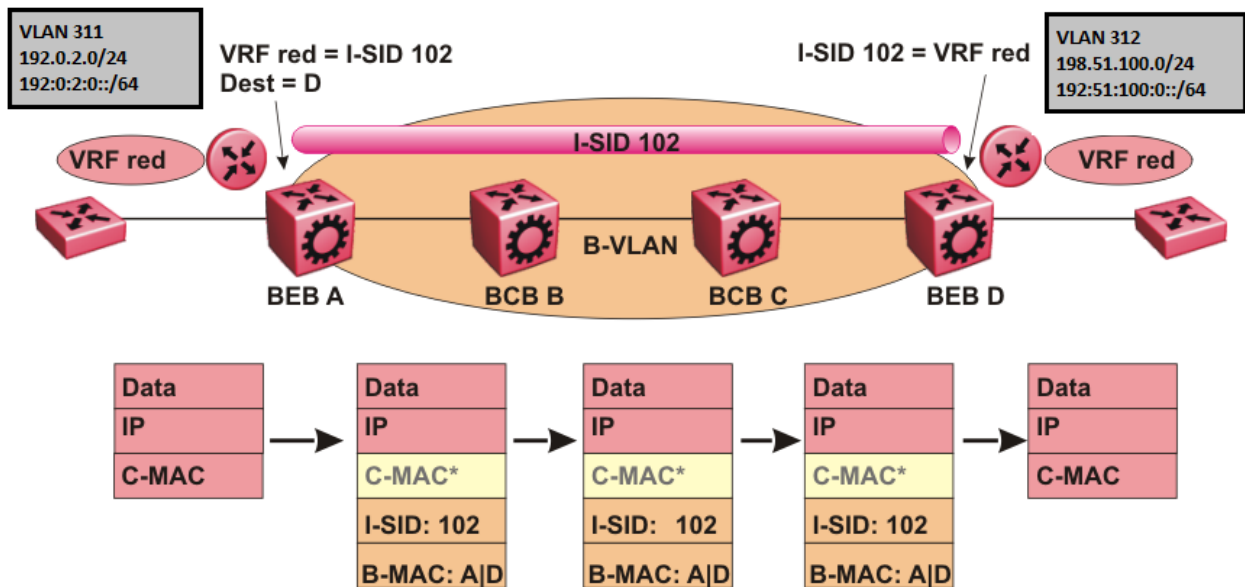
VLAN 311
192.0.2.0/24
192:0:2:0::/64

VRF red = I-SID 102
Dest = D

I-SID 102 = VRF red

VLAN 312
198.51.100.0/24
192:51:100:0::/64

VRF red

I-SID 102

VRF red

B-VLAN

BEB A

BCB B

BCB C

BEB D

| Data |
|---|
| IP |
| C-MAC |

| Data |
|---|
| IP |
| C-MAC* |
| I-SID: 102 |
| B-MAC: A\|D |

| Data |
|---|
| IP |
| C-MAC* |
| I-SID: 102 |
| B-MAC: A\|D |

| Data |
|---|
| IP |
| C-MAC* |
| I-SID: 102 |
| B-MAC: A\|D |

| Data |
|---|
| IP |
| C-MAC |